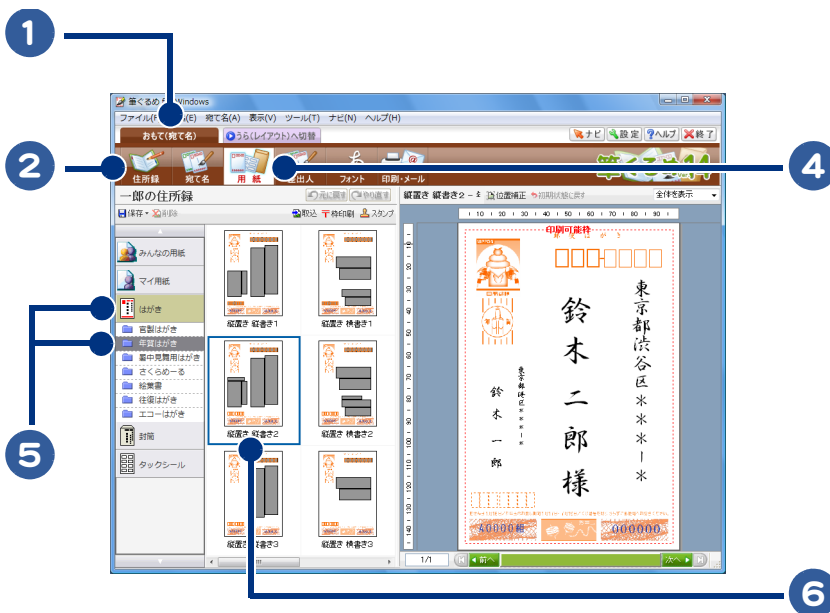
1

2

4

5

6

筆ぐるめ for Windows

ファイル(F) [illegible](E) 宛て名(A) 表示(V) ツール(T) ナビ(N) ヘルプ(H)

おもて(宛て名)

うら(レイアウト)へ切替

ナビ 設定 ヘルプ 終了

住所録 宛て名 用紙 差出人 フォント 印刷・メール

一郎の住所録

元に戻す やり直す

保存 削除

取込 一件印刷 スタンプ

みんなの用紙

マイ用紙

はがき

官製はがき

年賀はがき

暑中見舞用はがき

さくらめーる

絵葉書

往復はがき

エコーはがき

封筒

タックシール

縦置き 縦書き1

縦置き 横書き1

縦置き 縦書き2

縦置き 横書き2

縦置き 縦書き3

縦置き 横書き3

縦置き 縦書き2 - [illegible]

位置補正

初期状態に戻す

全体を表示

印刷可能枠

東京都渋谷区＊＊＊ー＊

鈴木 二郎 様

東京都渋谷区＊＊＊

鈴木 一郎

A0000組

000000

1/1

前へ

次へ